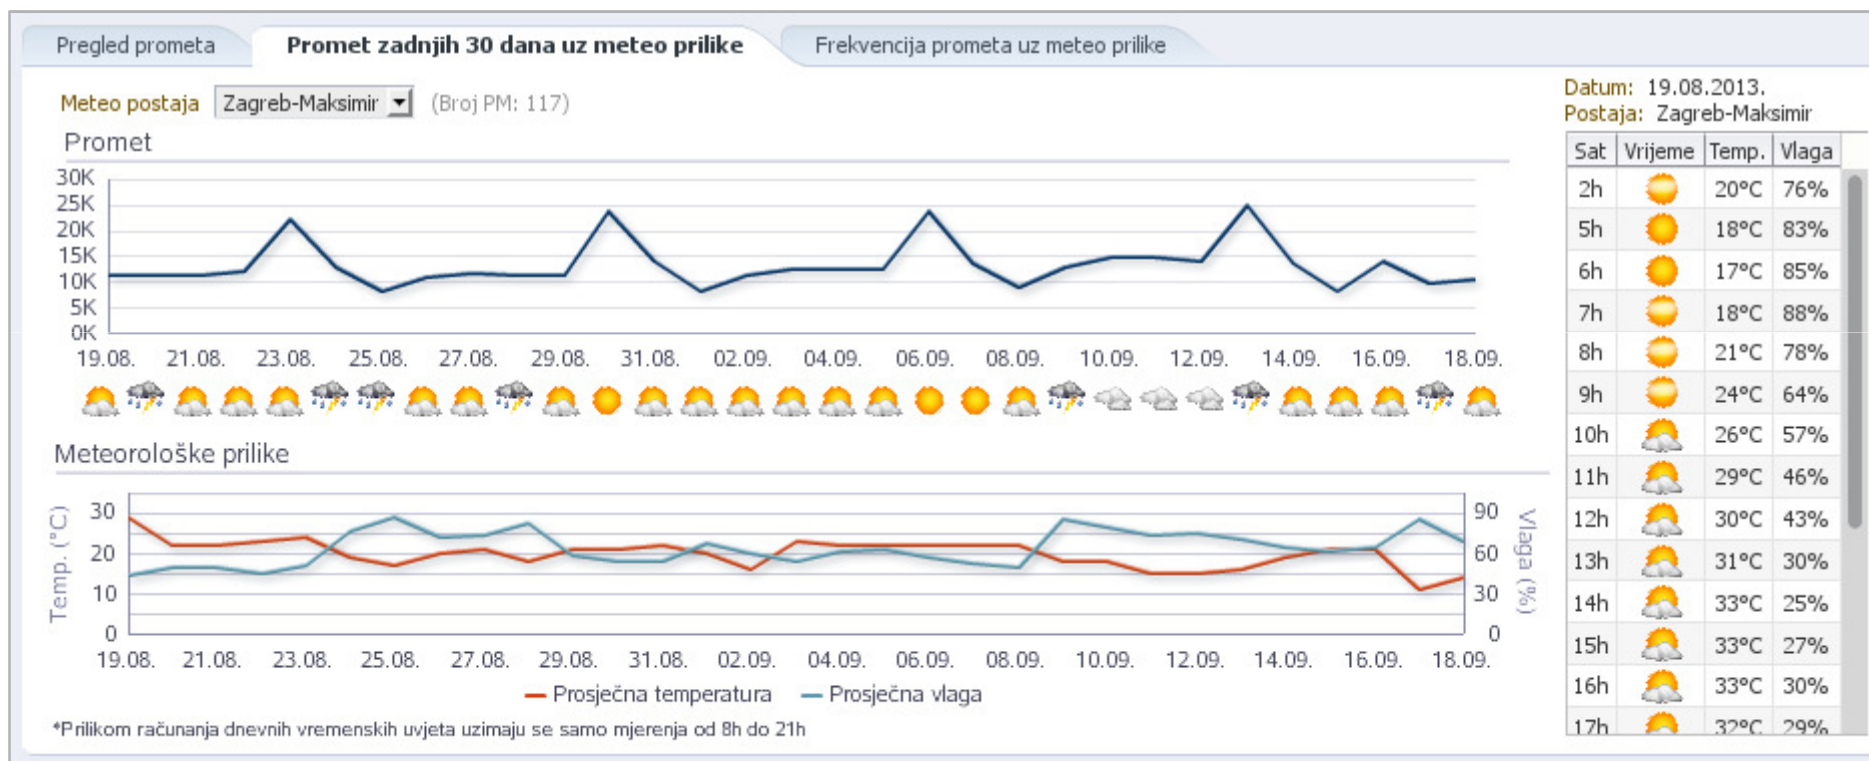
Pregled prometa | Promet zadnjih 30 dana uz meteo prilike | Frekvencija prometa uz meteo prilike

Meteo postaja Zagreb-Maksimir (Broj PM: 117)

Promet

30K
25K
20K
15K
10K
5K
0K

19.08. 21.08. 23.08. 25.08. 27.08. 29.08. 31.08. 02.09. 04.09. 06.09. 08.09. 10.09. 12.09. 14.09. 16.09. 18.09.

Meteorološke prilike

Temp. (°C)
30
20
10
0

Vlaga (%)
90
60
30
0

19.08. 21.08. 23.08. 25.08. 27.08. 29.08. 31.08. 02.09. 04.09. 06.09. 08.09. 10.09. 12.09. 14.09. 16.09. 18.09.

Prosječna temperatura Prosječna vlaga

*Prilikom računanja dnevnih vremenskih uvjeta uzimaju se samo mjerenja od 8h do 21h

Datum: 19.08.2013.
Postaja: Zagreb-Maksimir

| Sat | Vrijeme | Temp. | Vlaga |
|---|---|---|---|
| 2h | | 20°C | 76% |
| 5h | | 18°C | 83% |
| 6h | | 17°C | 85% |
| 7h | | 18°C | 88% |
| 8h | | 21°C | 78% |
| 9h | | 24°C | 64% |
| 10h | | 26°C | 57% |
| 11h | | 29°C | 46% |
| 12h | | 30°C | 43% |
| 13h | | 31°C | 30% |
| 14h | | 33°C | 25% |
| 15h | | 33°C | 27% |
| 16h | | 33°C | 30% |
| 17h | | 32°C | 29% |